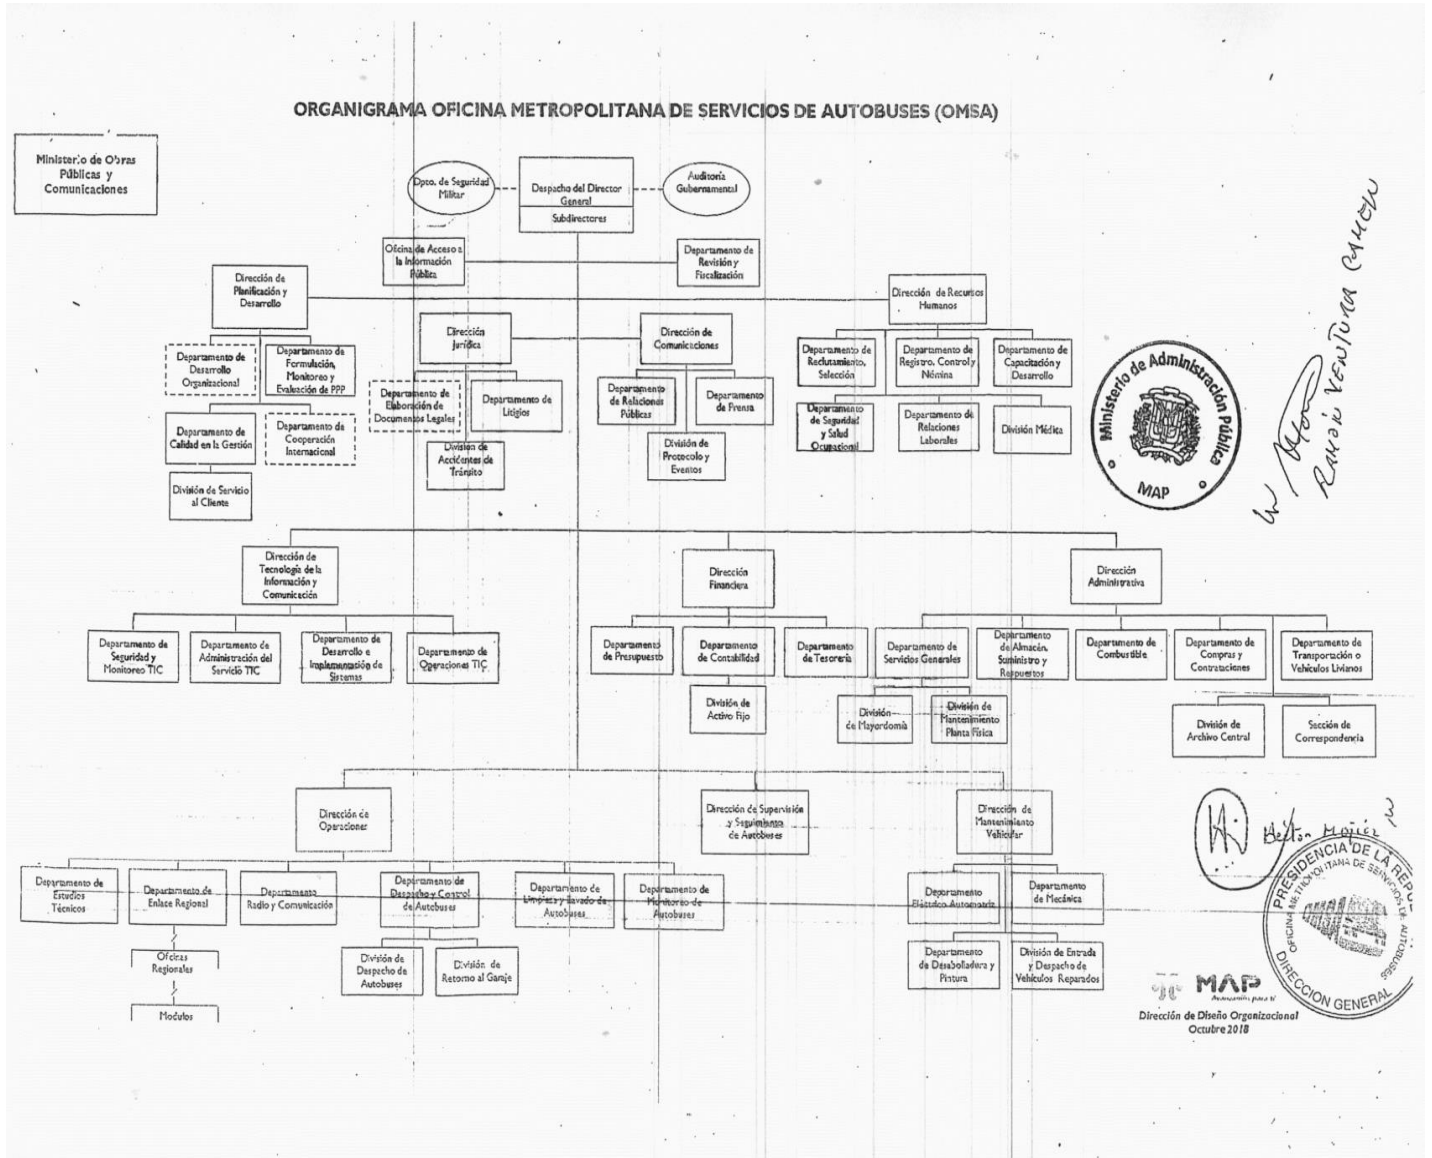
ORGANIGRAMA OFICINA METROPOLITANA DE SERVICIOS DE AUTOBUSES (OMSA)

Ministerio de Obras Públicas y Comunicaciones

Dpto. de Seguridad Militar

Despacho del Director General

Subdirectores

Auditoría Gubernamental

Oficina de Acceso a la Información Pública

Departamento de Revisión y Fiscalización

Dirección de Planificación y Desarrollo

Departamento de Desarrollo Organizacional

Departamento de Formulación, Monitoreo y Evaluación de PPP

Departamento de Calidad en la Gestión

Departamento de Cooperación Internacional

División de Servicio al Cliente

Dirección Jurídica

Departamento de Elaboración de Documentos Legales

Departamento de Litigios

División de Accidentes de Tránsito

Dirección de Comunicaciones

Departamento de Relaciones Públicas

Departamento de Prensa

División de Protocolo y Eventos

Dirección de Recursos Humanos

Departamento de Reclutamiento, Selección

Departamento de Registro, Control y Nómina

Departamento de Capacitación y Desarrollo

Departamento de Seguridad y Salud Ocupacional

Departamento de Relaciones Laborales

División Médica

Ministerio de Administración Pública

MAP

Ramón Ventura Camejo

Dirección de Tecnología de la Información y Comunicación

Departamento de Seguridad y Monitoreo TIC

Departamento de Administración del Servicio TIC

Departamento de Desarrollo e Implementación de Sistemas

Departamento de Operaciones TIC

Dirección Financiera

Departamento de Presupuesto

Departamento de Contabilidad

Departamento de Tesorería

División de Activo Fijo

Dirección Administrativa

Departamento de Servicios Generales

Departamento de Almacén, Suministro y Repuestos

Departamento de Combustible

Departamento de Compras y Contrataciones

Departamento de Transportación o Vehículos Livianos

División de Mayordomía

División de Mantenimiento Planta Física

División de Archivo Central

Sección de Correspondencia

Dirección de Operaciones

Departamento de Estudios Técnicos

Departamento de Enlace Regional

Oficinas Regionales

Modulos

Departamento Radio y Comunicación

Departamento de Despacho y Control de Autobuses

División de Despacho de Autobuses

División de Retorno al Garaje

Departamento de Limpieza y Lavado de Autobuses

Departamento de Monitoreo de Autobuses

Dirección de Supervisión y Seguimiento de Autobuses

Dirección de Mantenimiento Vehicular

Departamento Eléctrico Automotriz

Departamento de Mecánica

Departamento de Desabolladura y Pintura

División de Entrada y Despacho de Vehículos Reparados

Belton Mejía

PRESIDENCIA DE LA REPÚBLICA
OFICINA METROPOLITANA DE SERVICIOS DE AUTOBUSES
DIRECCIÓN GENERAL

MAP

Dirección de Diseño Organizacional
Octubre 2018